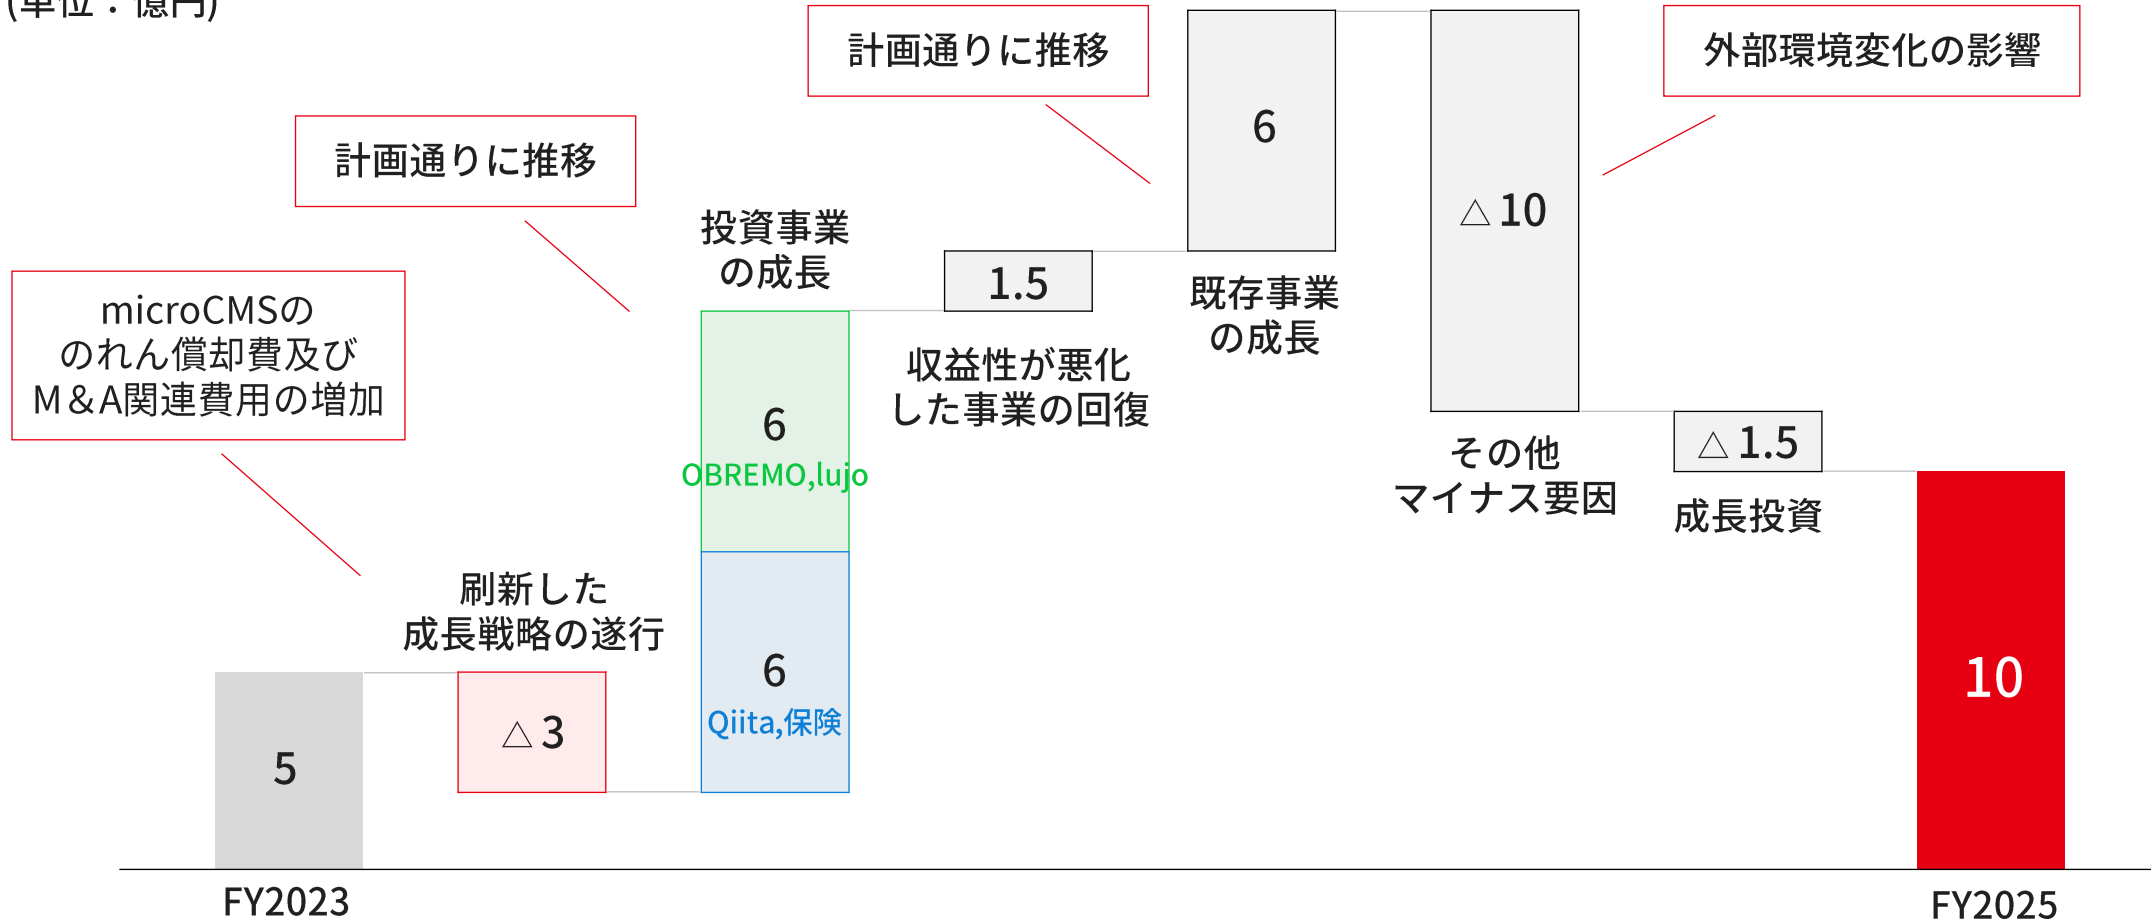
(単位：億円)

計画通りに推移

外部環境変化の影響

計画通りに推移

6

△10

投資事業の成長

1.5

microCMSののれん償却費及びM＆A関連費用の増加

既存事業の成長

収益性が悪化した事業の回復

6

OBREMO,lujo

その他マイナス要因

△1.5

成長投資

刷新した成長戦略の遂行

10

5

△3

6

Qiita,保険

FY2023

FY2025